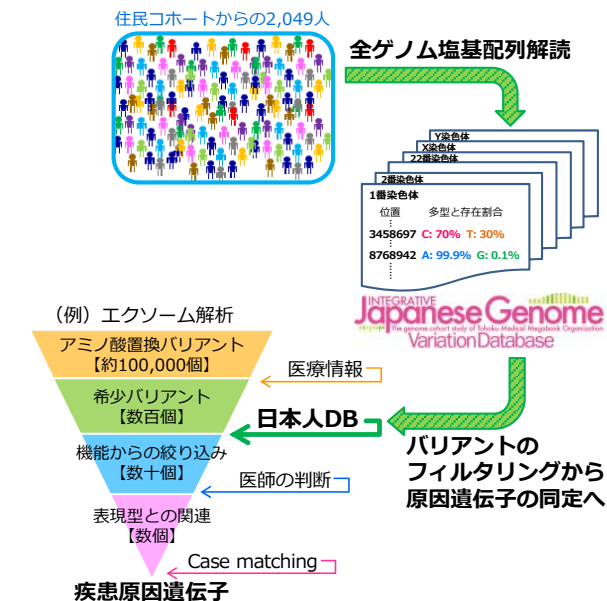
住民コホートからの2,049人

全ゲノム塩基配列解読

Y染色体
X染色体
22番染色体
2番染色体
1番染色体
位置　多型と存在割合
3458697 C: 70% T: 30%
8768942 A: 99.9% G: 0.1%

INTEGRATIVE Japanese Genome
The genome cohort study of Tohoku Medical Megabank Organization
Variation Database

（例）エクソーム解析

アミノ酸置換バリアント
【約100,000個】

医療情報

希少バリアント
【数百個】

日本人DB

機能からの絞り込み
【数十個】

医師の判断

表現型との関連
【数個】

Case matching

疾患原因遺伝子

バリアントの
フィルタリングから
原因遺伝子の同定へ